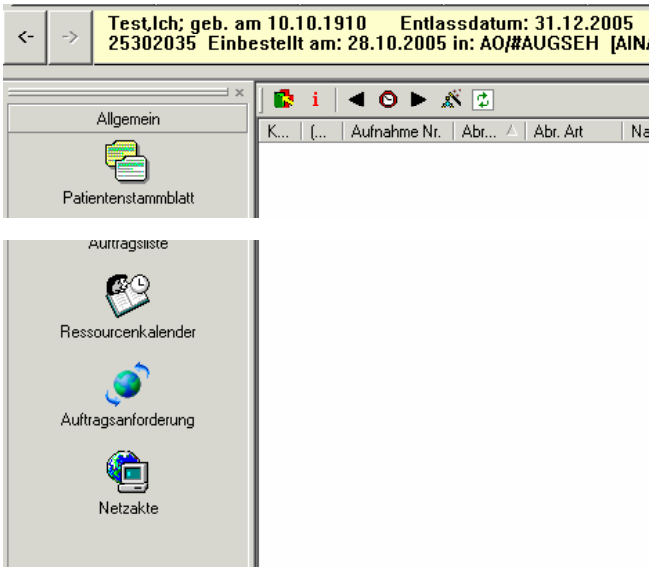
<-
->
Test,Ich; geb. am 10.10.1910 Entlassdatum: 31.12.2005
25302035 Einbestellt am: 28.10.2005 in: AO/#AUGSEH [AIN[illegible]

Allgemein
Patientenstammblatt

| K... | (... | Aufnahme Nr. | Abr... | Abr. Art | Na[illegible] |
|---|---|---|---|---|---|

Auftragsliste
Ressourcenkalender
Auftragsanforderung
Netzakte